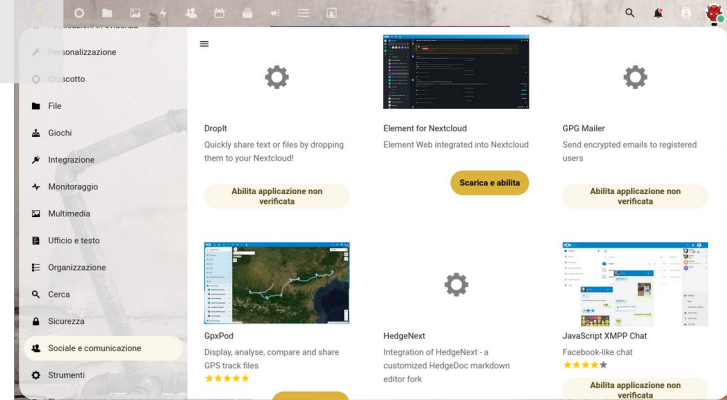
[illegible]

Personalizzazione

Cruscotto

File

Giochi

Integrazione

Monitoraggio

Multimedia

Ufficio e testo

Organizzazione

Cerca

Sicurezza

Sociale e comunicazione

Strumenti

DropIt

Quickly share text or files by dropping them to your Nextcloud!

Abilita applicazione non verificata

Element for Nextcloud

Element Web integrated into Nextcloud

Scarica e abilita

GPG Mailer

Send encrypted emails to registered users

Abilita applicazione non verificata

GpxPod

Display, analyse, compare and share GPS track files

★★★★★

HedgeNext

Integration of HedgeNext - a customized HedgeDoc markdown editor fork

JavaScript XMPP Chat

Facebook-like chat

★★★★★

Abilita applicazione non verificata